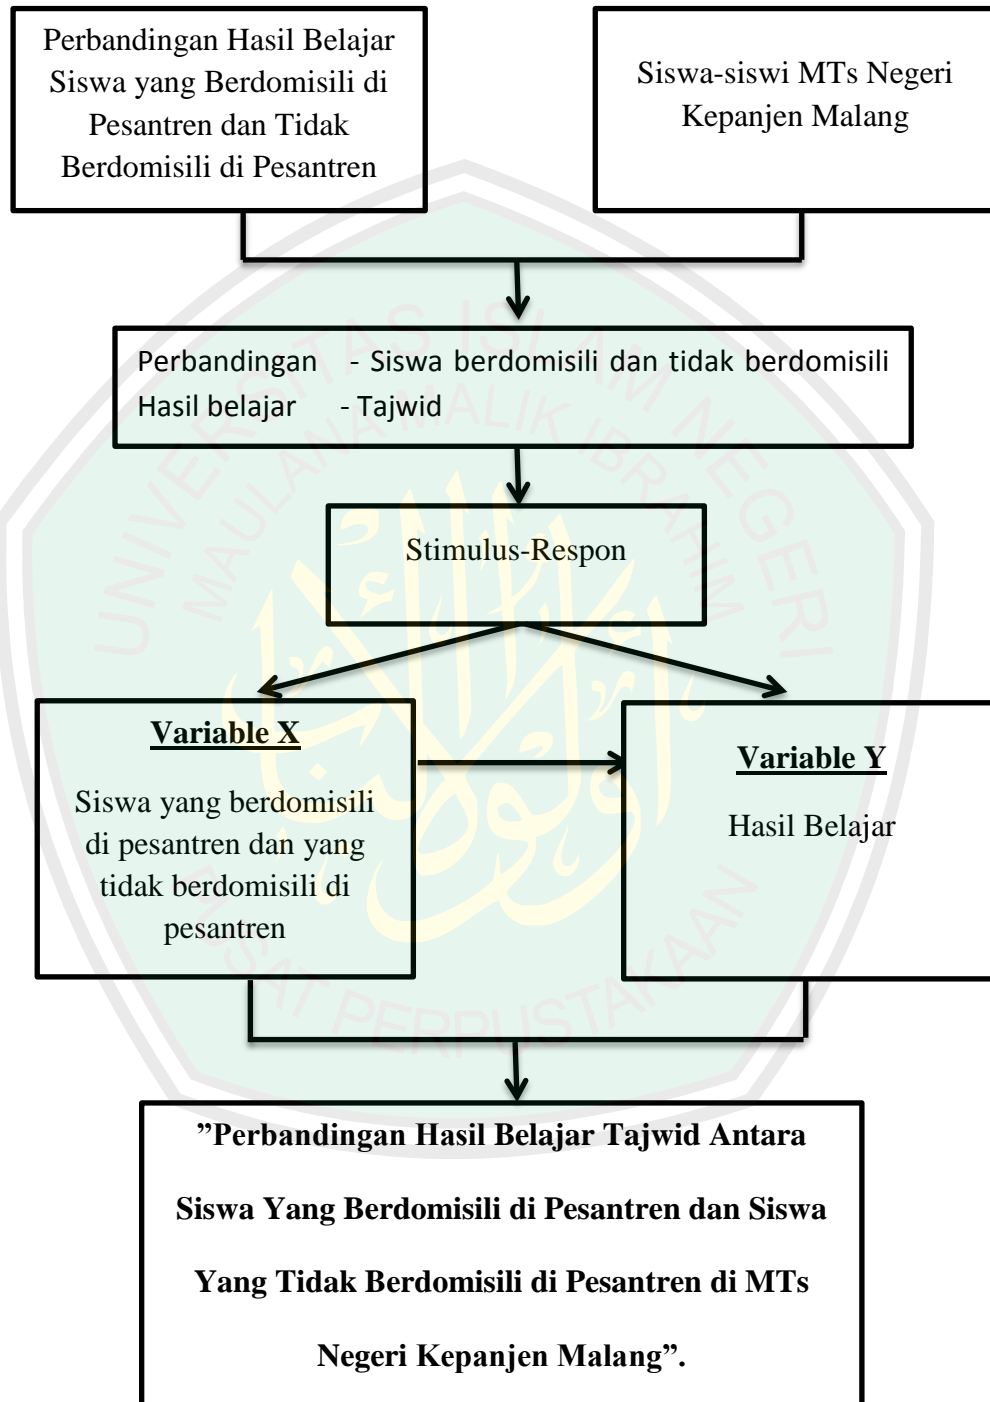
Perbandingan Hasil Belajar Siswa yang Berdomisili di Pesantren dan Tidak Berdomisili di Pesantren

Siswa-siswi MTs Negeri Kepanjen Malang

Perbandingan Hasil belajar

- Siswa berdomisili dan tidak berdomisili
- Tajwid

Stimulus-Respon

Variable X

Siswa yang berdomisili di pesantren dan yang tidak berdomisili di pesantren

Variable Y

Hasil Belajar

”Perbandingan Hasil Belajar Tajwid Antara Siswa Yang Berdomisili di Pesantren dan Siswa Yang Tidak Berdomisili di Pesantren di MTs Negeri Kepanjen Malang”.

UNIVERSITAS ISLAM NEGERI MAULANA MALIK IBRAHIM PUSAT PERPUSTAKAAN